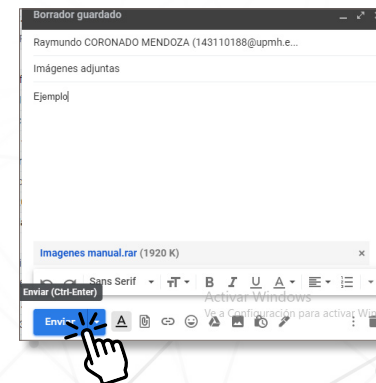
Borrador guardado

Raymundo CORONADO MENDOZA (143110188@upmh.e...

Imágenes adjuntas

Ejemplo

Imagenes manual.rar (1920 K)

×

Sans Serif

B I U A

Enviar (Ctrl-Enter)

Activar Windows

Ve a Configuración para activar Wi

Envi